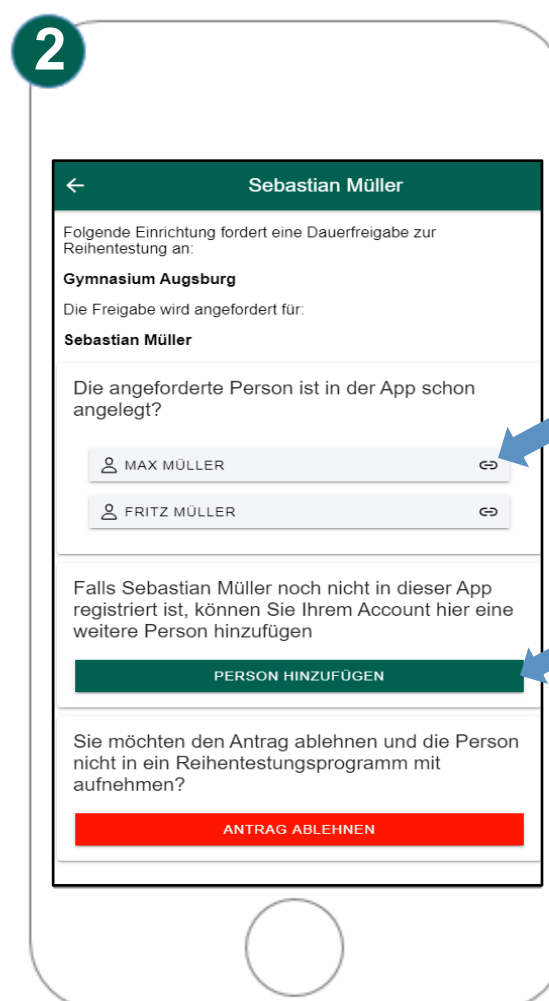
2

←

Sebastian Müller

Folgende Einrichtung fordert eine Dauerfreigabe zur Reihentestung an:

Gymnasium Augsburg

Die Freigabe wird angefordert für:

Sebastian Müller

Die angeforderte Person ist in der App schon angelegt?

MAX MÜLLER

FRITZ MÜLLER

Falls Sebastian Müller noch nicht in dieser App registriert ist, können Sie Ihrem Account hier eine weitere Person hinzufügen

PERSON HINZUFÜGEN

Sie möchten den Antrag ablehnen und die Person nicht in ein Reihentestungsprogramm mit aufnehmen?

ANTRAG ABLEHNEN